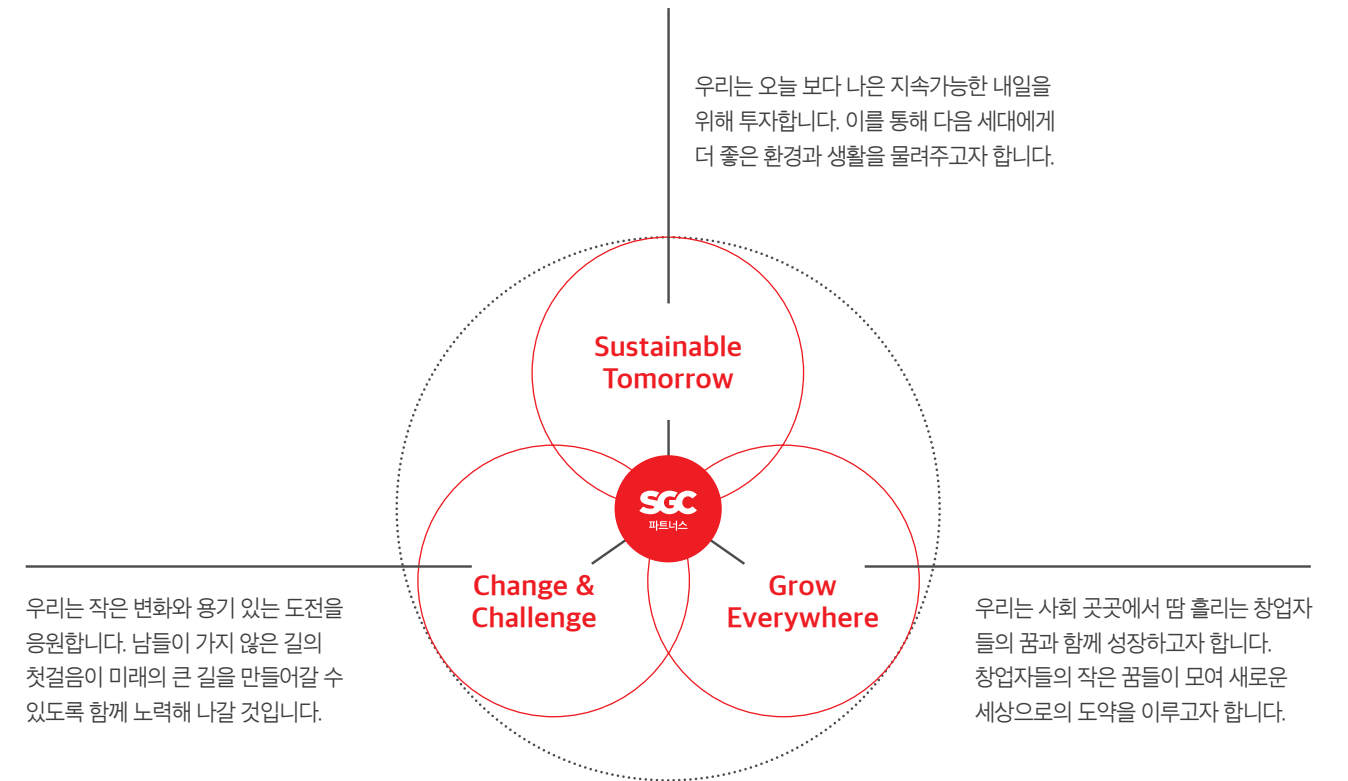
우리는 오늘 보다 나은 지속가능한 내일을 위해 투자합니다. 이를 통해 다음 세대에게 더 좋은 환경과 생활을 물려주고자 합니다.

Sustainable Tomorrow

SGC
파트너스

Change & Challenge

Grow Everywhere

우리는 작은 변화와 용기 있는 도전을 응원합니다. 남들이 가지 않은 길의 첫걸음이 미래의 큰 길을 만들어갈 수 있도록 함께 노력해 나갈 것입니다.

우리는 사회 곳곳에서 땀 흘리는 창업자들의 꿈과 함께 성장하고자 합니다. 창업자들의 작은 꿈들이 모여 새로운 세상으로의 도약을 이루고자 합니다.